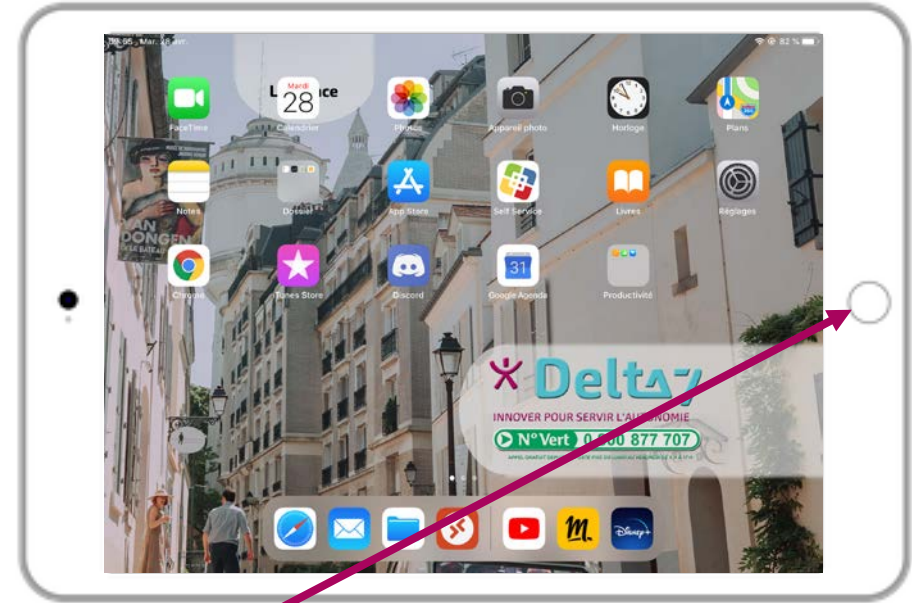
09:05 Mar. 28 avr.

82 %

Mardi
28

FaceTime
Calendrier
Photos
Appareil photo
Horloge
Plans
Notes
Dossier
App Store
Self Service
Livres
Réglages
Chrome
iTunes Store
Discord
31
Google Agenda
Productivité

VAN DONGEN
LE BATEAU

Deltaz
INNOVER POUR SERVIR L'AUTONOMIE
N°Vert 0 800 877 707
APPEL GRATUIT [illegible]

Disney+